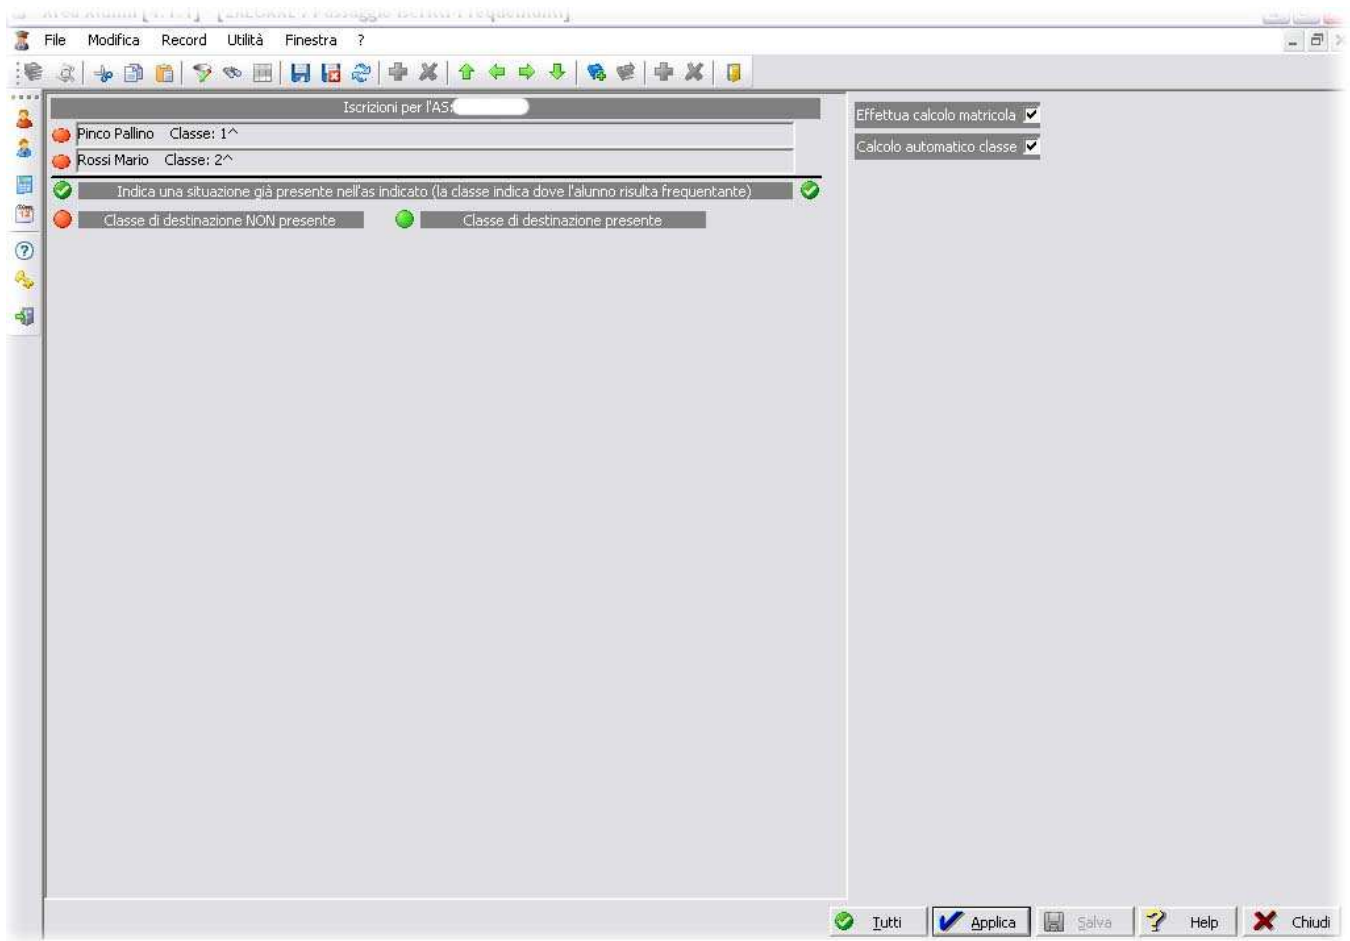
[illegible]

File Modifica Record Utilità Finestra ?

Iscrizioni per l'AS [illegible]

Pinco Pallino Classe: 1^

Rossi Mario Classe: 2^

Indica una situazione già presente nell'as indicato (la classe indica dove l'alunno risulta frequentante)

Classe di destinazione NON presente

Classe di destinazione presente

Effettua calcolo matricola

Calcolo automatico classe

Tutti Applica Salva Help Chiudi